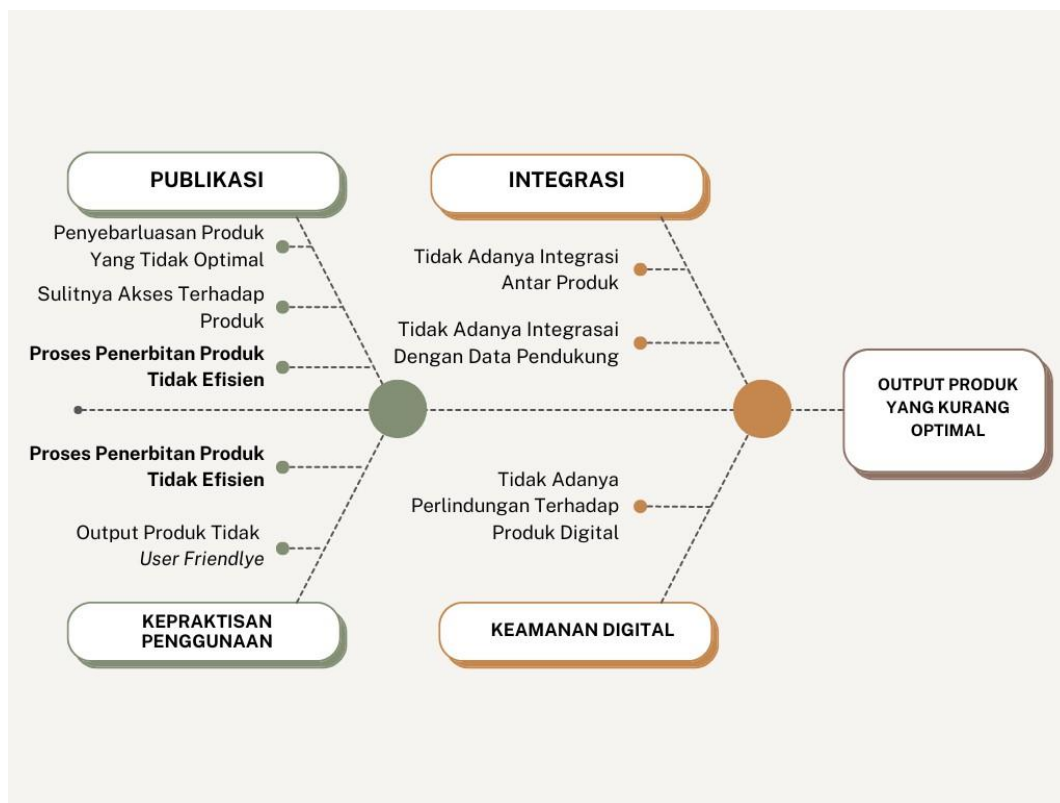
PUBLIKASI

Penyebarluasan Produk Yang Tidak Optimal

Sulitnya Akses Terhadap Produk

**Proses Penerbitan Produk Tidak Efisien**

INTEGRASI

Tidak Adanya Integrasi Antar Produk

Tidak Adanya Integrasai Dengan Data Pendukung

OUTPUT PRODUK YANG KURANG OPTIMAL

**Proses Penerbitan Produk Tidak Efisien**

Output Produk Tidak *User Friendlye*

Tidak Adanya Perlindungan Terhadap Produk Digital

KEPRAKTISAN PENGGUNAAN

KEAMANAN DIGITAL